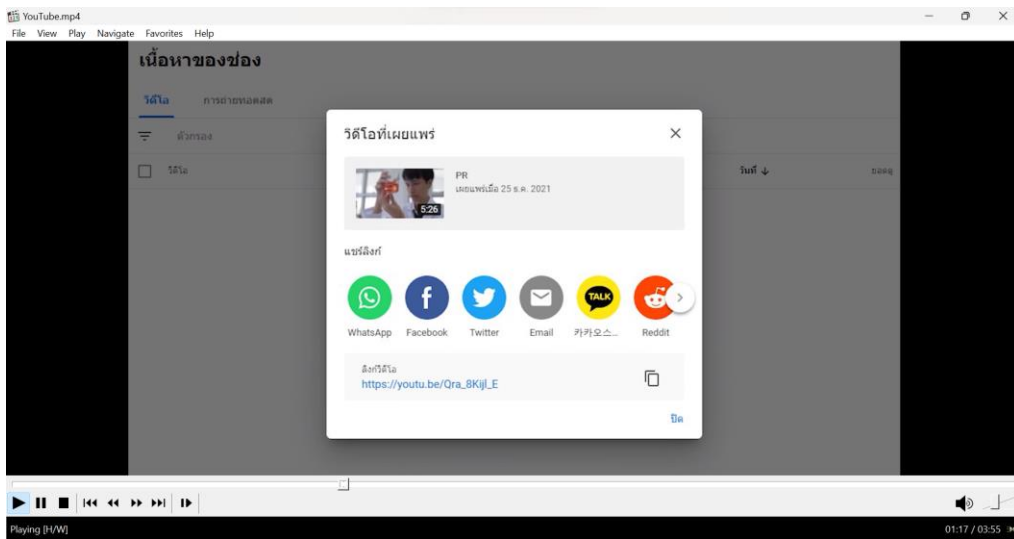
YouTube.mp4
File View Play Navigate Favorites Help

เนื้อหาของช่อง

วิดีโอ การถ่ายทอดสด

ตัวกรอง

วิดีโอ

วันที่ ↓

ยอดดู

วิดีโอที่เผยแพร่

PR
เผยแพร่เมื่อ 25 ธ.ค. 2021

5:26

แชร์ลิงก์

WhatsApp Facebook Twitter Email 카카오스... Reddit

TALK

ลิงก์วิดีโอ
https://youtu.be/Qra_8Kijl_E

ปิด

Playing [H/W]

01:17 / 03:55